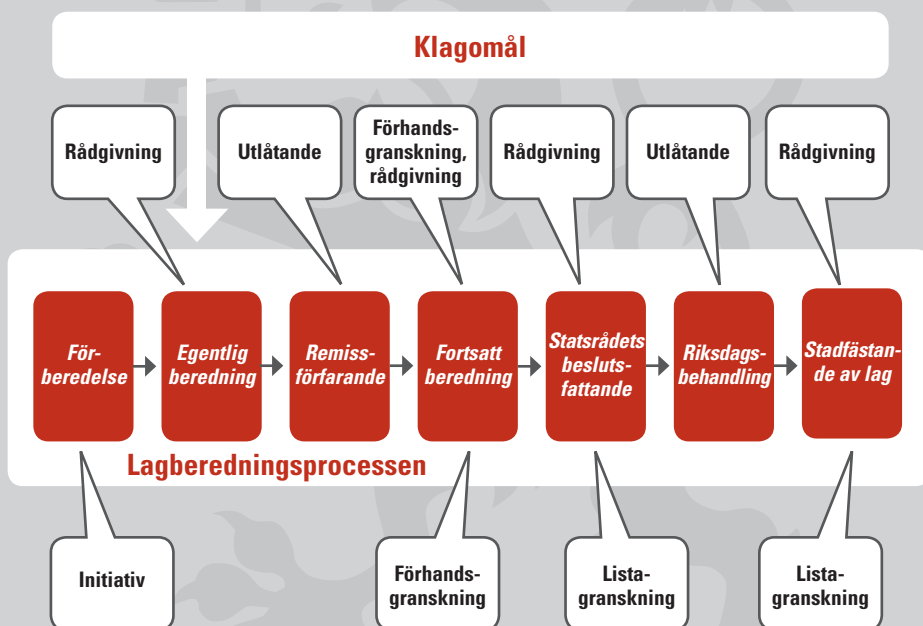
Klagomål

Rådgivning

Utlåtande

Förhandsgranskning, rådgivning

Rådgivning

Utlåtande

Rådgivning

Förberedelse

Egentlig beredning

Remissförfarande

Fortsatt beredning

Statsrådets beslutsfattande

Riksdagsbehandling

Stadfästande av lag

Lagberedningsprocessen

Initiativ

Förhandsgranskning

Listagranskning

Listagranskning